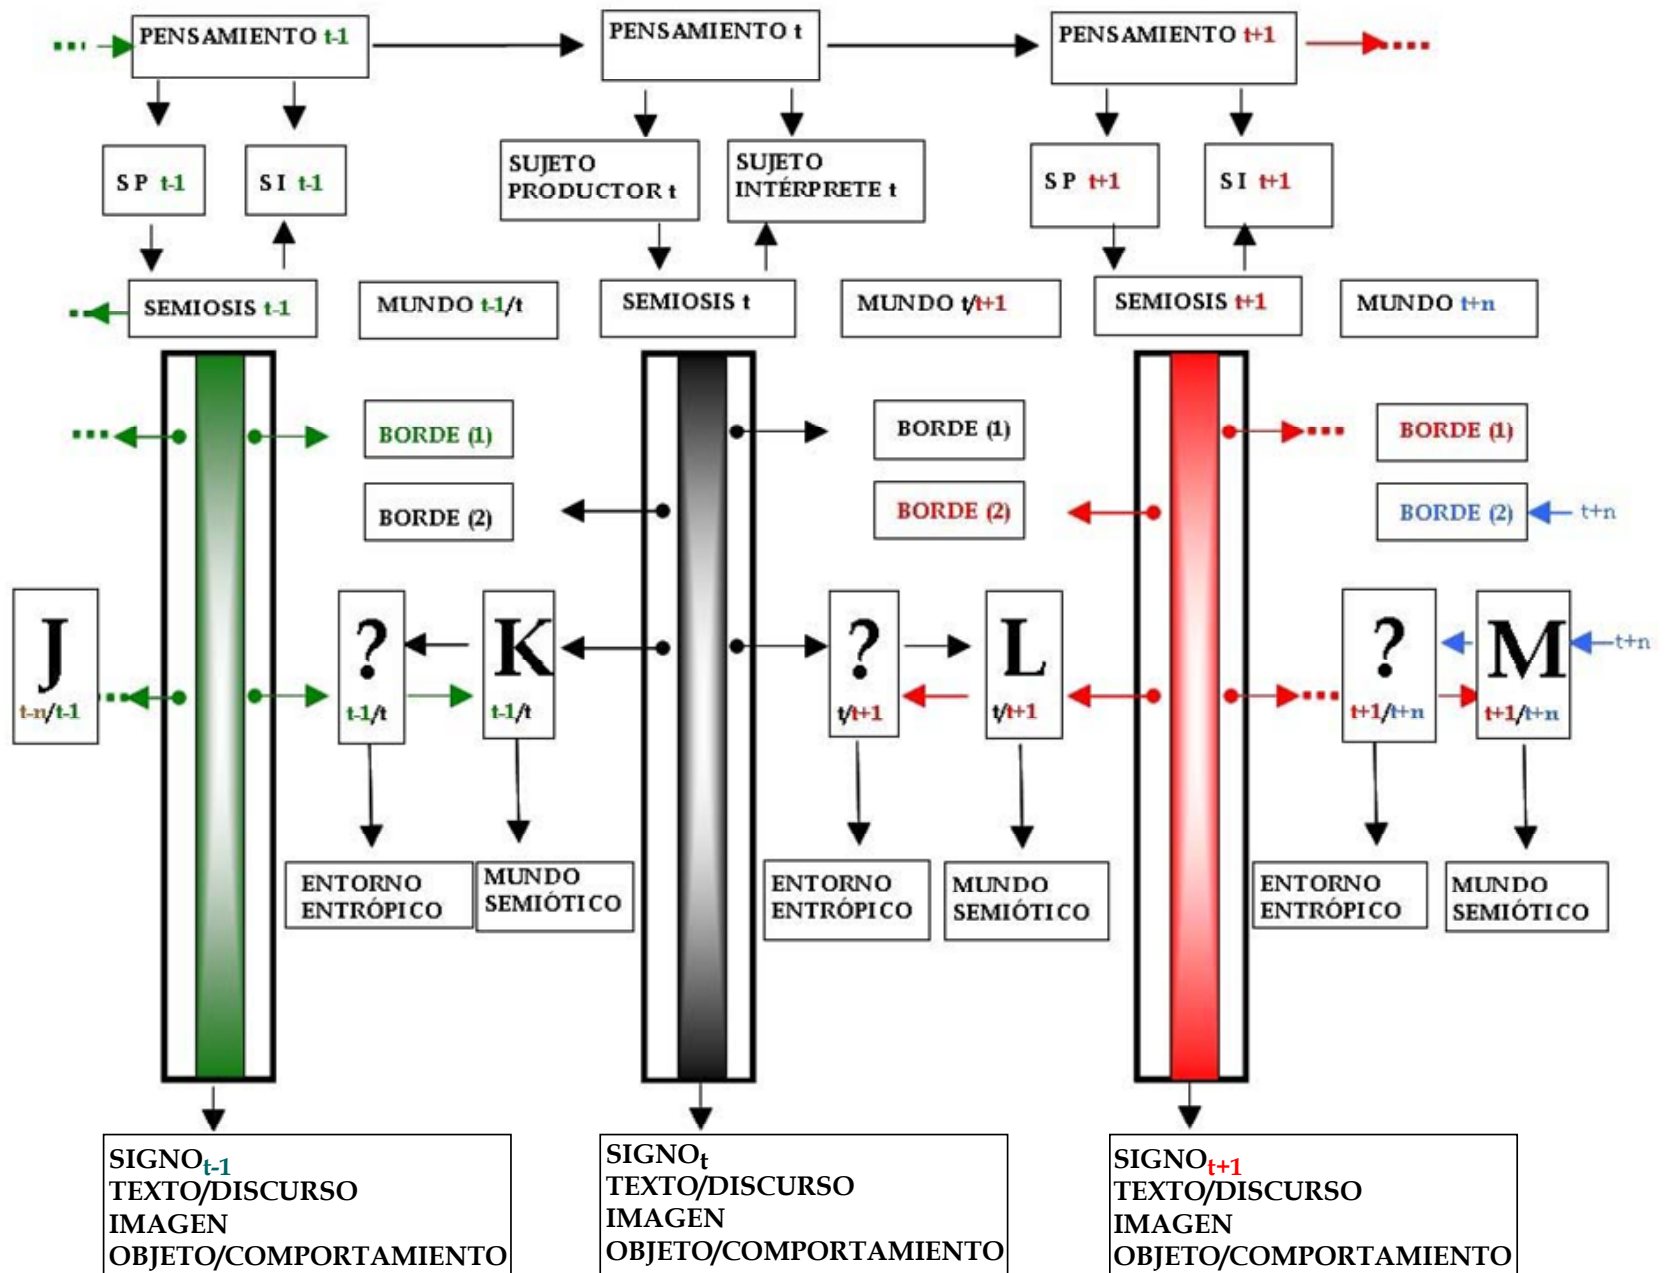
PENSAMIENTO t-1
PENSAMIENTO t
PENSAMIENTO t+1

S P t-1
S I t-1
SUJETO PRODUCTOR t
SUJETO INTÉRPRETE t
S P t+1
S I t+1

SEMIOSIS t-1
MUNDO t-1/t
SEMIOSIS t
MUNDO t/t+1
SEMIOSIS t+1
MUNDO t+n

BORDE (1)
BORDE (1)
BORDE (1)
BORDE (2)
BORDE (2)
BORDE (2)
t+n

J
t-n/t-1
?
t-1/t
K
t-1/t
?
t/t+1
L
t/t+1
?
t+1/t+n
M
t+1/t+n
t+n

ENTORNO ENTRÓPICO
MUNDO SEMIÓTICO
ENTORNO ENTRÓPICO
MUNDO SEMIÓTICO
ENTORNO ENTRÓPICO
MUNDO SEMIÓTICO

SIGNO$_{t-1}$
TEXTO/DISCURSO
IMAGEN
OBJETO/COMPORTAMIENTO

SIGNO$_{t}$
TEXTO/DISCURSO
IMAGEN
OBJETO/COMPORTAMIENTO

SIGNO$_{t+1}$
TEXTO/DISCURSO
IMAGEN
OBJETO/COMPORTAMIENTO